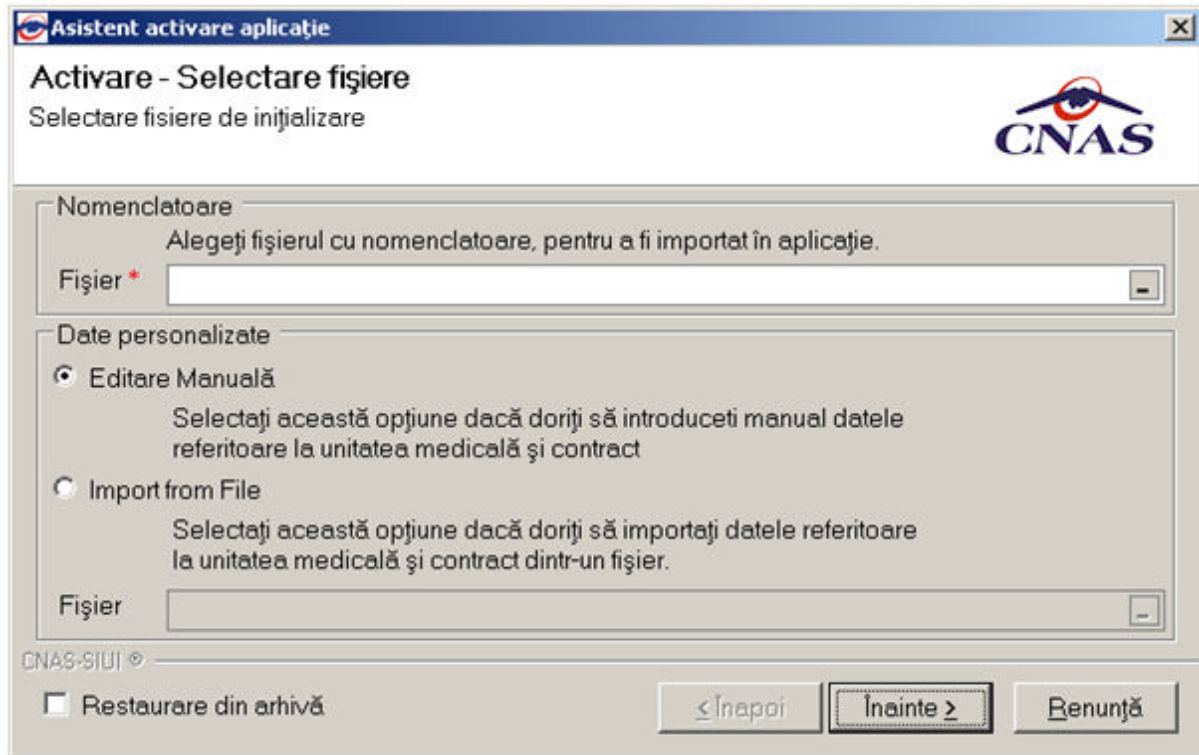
Asistent activare aplicaţie

Activare - Selectare fişiere

Selectare fisiere de iniţializare

CNAS

Nomenclatoare

Alegeţi fişierul cu nomenclatoare, pentru a fi importat în aplicaţie.

Fişier *

Date personalizate

Editare Manuală

Selectaţi această opţiune dacă doriţi să introduceti manual datele referitoare la unitatea medicală şi contract

Import from File

Selectaţi această opţiune dacă doriţi să importaţi datele referitoare la unitatea medicală şi contract dintr-un fişier.

Fişier

CNAS-SIUI ©

Restaurare din arhivă

< Înapoi

Înainte >

Renunţă